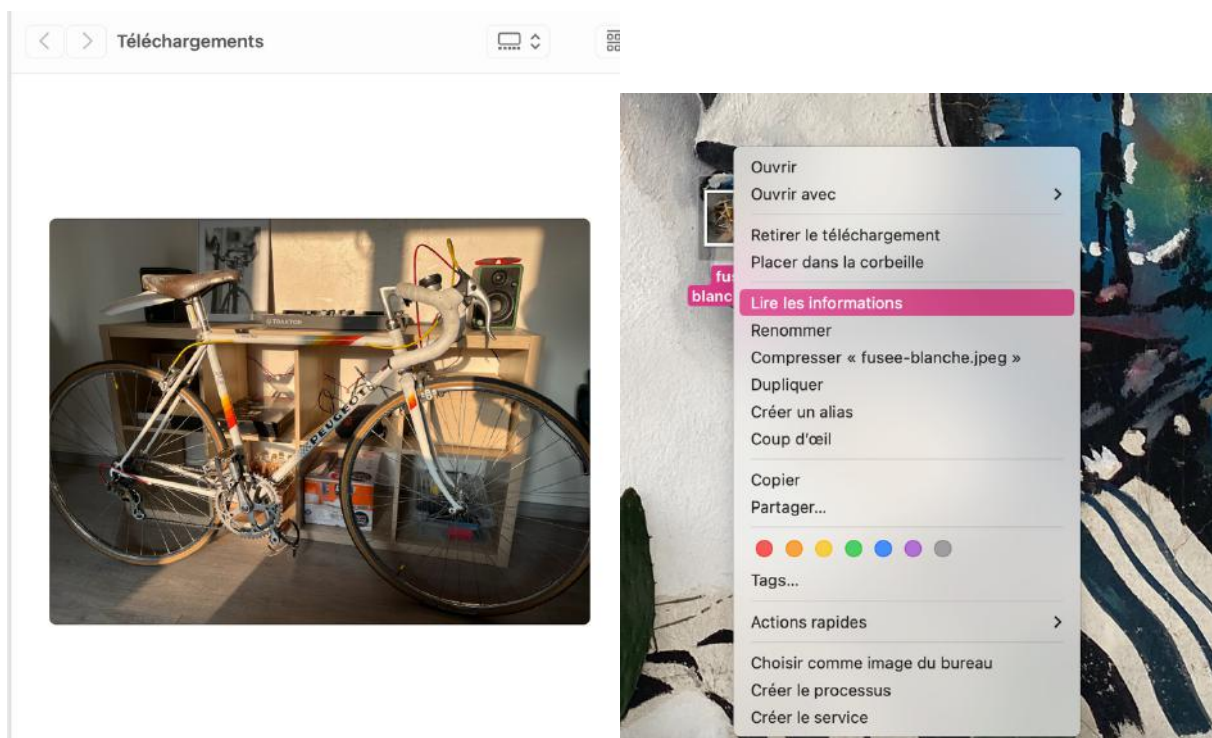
Téléchargements

TRAKTOR
PEUGEOT

fus
blanc

Ouvrir
Ouvrir avec
Retirer le téléchargement
Placer dans la corbeille
Lire les informations
Renommer
Compresser « fusee-blanche.jpeg »
Dupliquer
Créer un alias
Coup d'œil
Copier
Partager...
Tags...
Actions rapides
Choisir comme image du bureau
Créer le processus
Créer le service